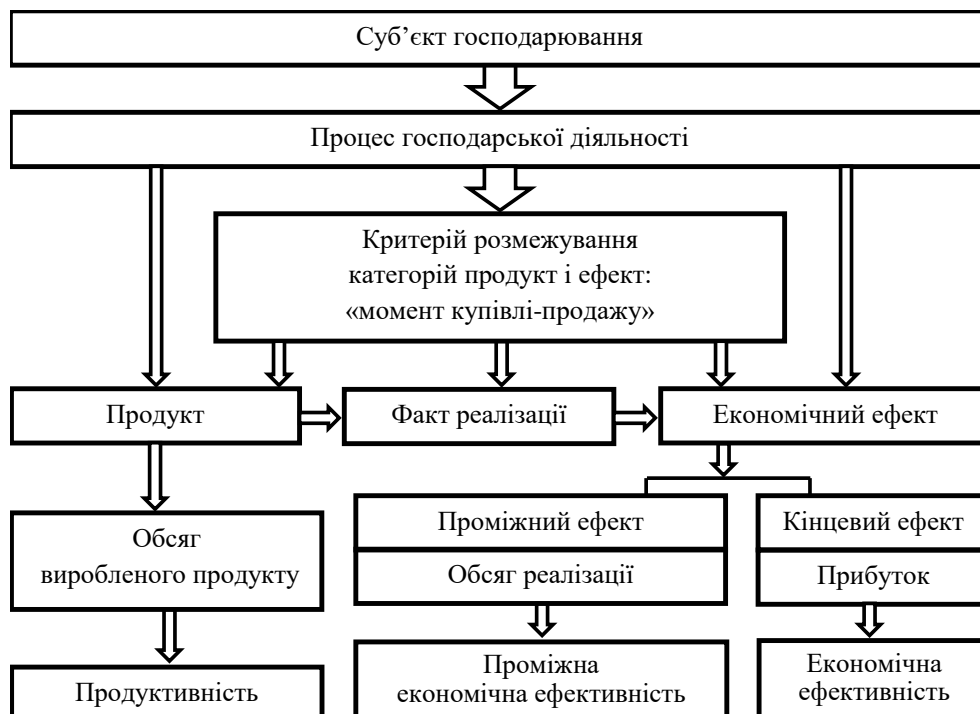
Суб’єкт господарювання

Процес господарської діяльності

Критерій розмежування категорій продукт і ефект: «момент купівлі-продажу»

Продукт

Факт реалізації

Економічний ефект

Обсяг виробленого продукту

Проміжний ефект

Обсяг реалізації

Кінцевий ефект

Прибуток

Продуктивність

Проміжна економічна ефективність

Економічна ефективність